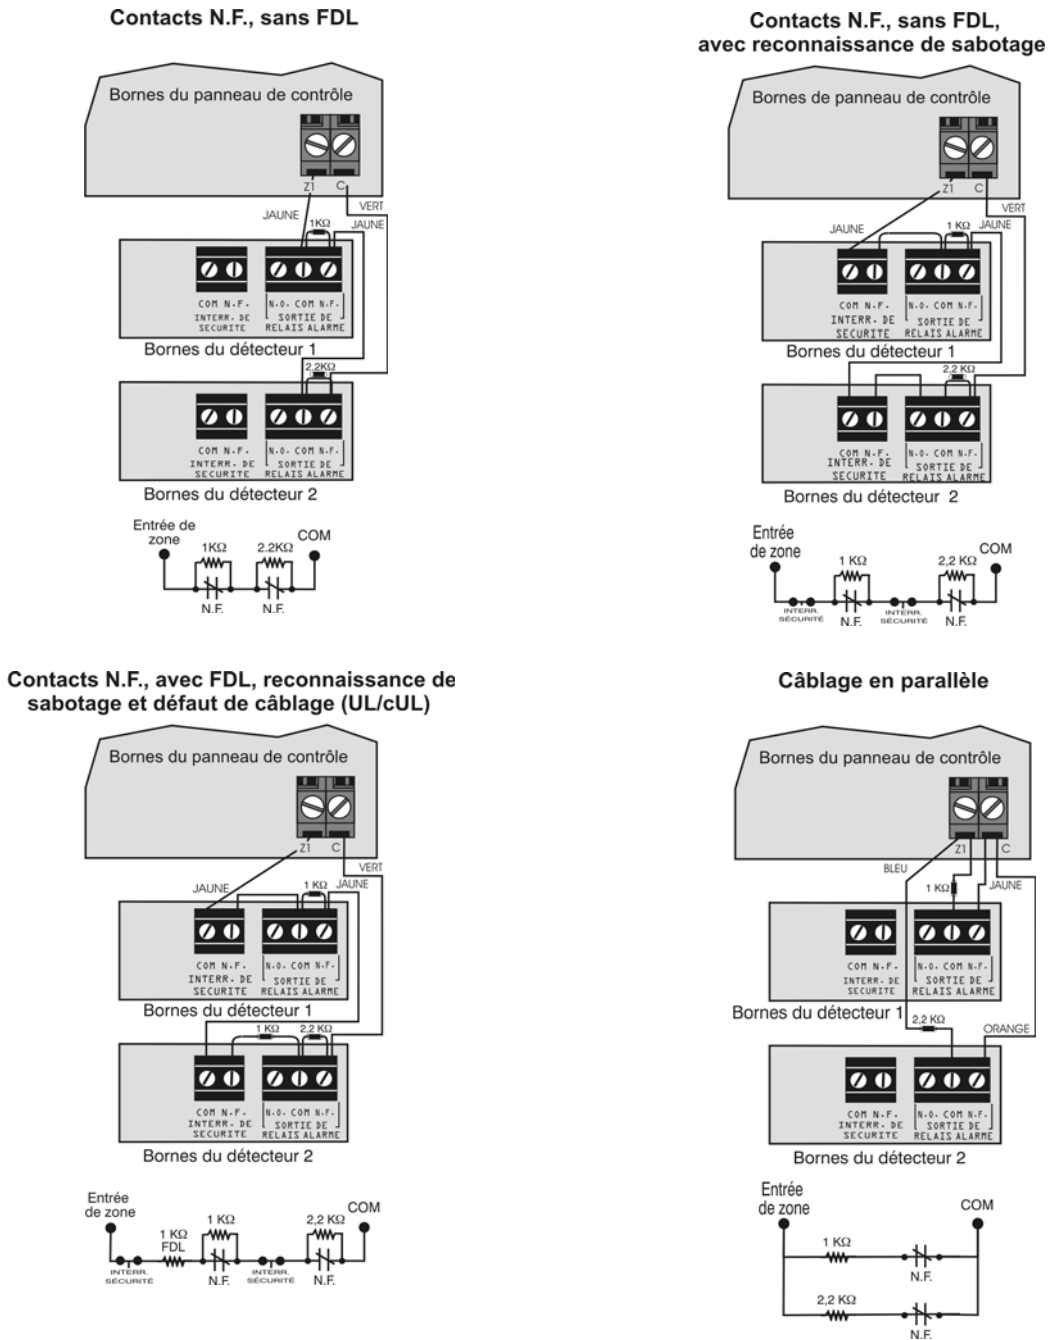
Contacts N.F., sans FDL

Bornes du panneau de contrôle

Z1 C

JAUNE VERT

1KΩ JAUNE

COM N.F. INTERR. DE SECURITE

N.O. COM N.F. SORTIE DE RELAIS ALARME

Bornes du détecteur 1

2,2KΩ

COM N.F. INTERR. DE SECURITE

N.O. COM N.F. SORTIE DE RELAIS ALARME

Bornes du détecteur 2

Entrée de zone

1KΩ 2,2KΩ COM

N.F. N.F.

Contacts N.F., sans FDL, avec reconnaissance de sabotage

Bornes de panneau de contrôle

Z1 C

VERT

JAUNE 1 KΩ JAUNE

COM N.F. INTERR. DE SECURITE

N.O. COM N.F. SORTIE DE RELAIS ALARME

Bornes du détecteur 1

2,2 KΩ

COM N.F. INTERR. DE SECURITE

N.O. COM N.F. SORTIE DE RELAIS ALARME

Bornes du détecteur 2

Entrée de zone

1 KΩ 2,2 KΩ COM

INTERR. SÉCURITÉ N.F. INTERR. SÉCURITÉ N.F.

Contacts N.F., avec FDL, reconnaissance de sabotage et défaut de câblage (UL/cUL)

Bornes du panneau de contrôle

Z1 C

VERT

JAUNE 1 KΩ JAUNE

COM N.F. INTERR. DE SECURITE

N.O. COM N.F. SORTIE DE RELAIS ALARME

Bornes du détecteur 1

1 KΩ 2,2 KΩ

COM N.F. INTERR. DE SECURITE

N.O. COM N.F. SORTIE DE RELAIS ALARME

Bornes du détecteur 2

Entrée de zone

1 KΩ FDL 1 KΩ 2,2 KΩ COM

INTERR. SÉCURITÉ N.F. INTERR. SÉCURITÉ N.F.

Câblage en parallèle

Bornes du panneau de contrôle

Z1 C

BLEU 1 KΩ JAUNE

COM N.F. INTERR. DE SECURITE

N.O. COM N.F. SORTIE DE RELAIS ALARME

Bornes du détecteur 1

2,2 KΩ ORANGE

COM N.F. INTERR. DE SECURITE

N.O. COM N.F. SORTIE DE RELAIS ALARME

Bornes du détecteur 2

Entrée de zone

COM

1 KΩ N.F.

2,2 KΩ N.F.